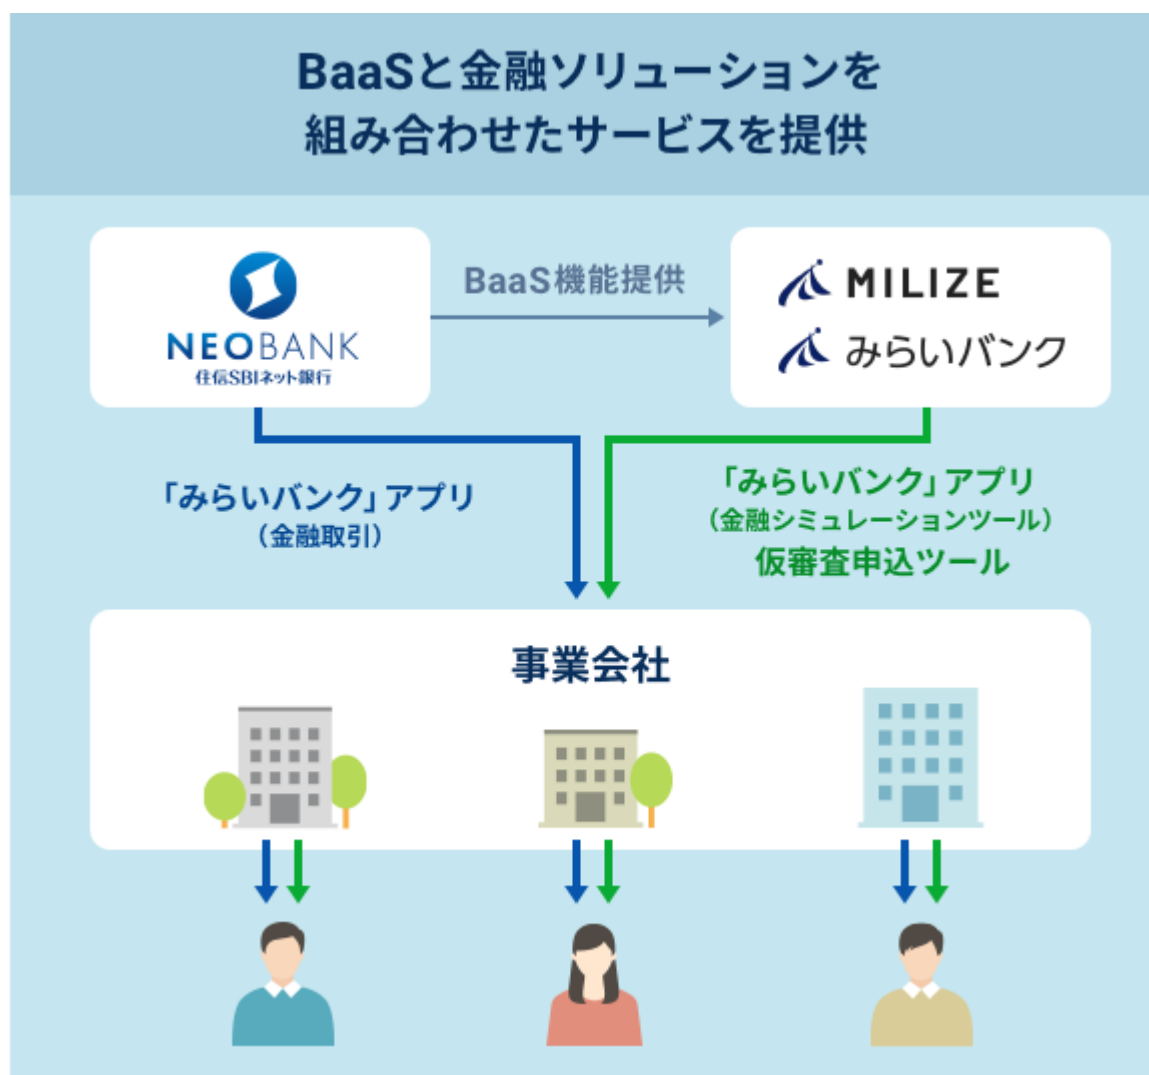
BaaSと金融ソリューションを組み合わせたサービスを提供

NEOBANK
住信SBIネット銀行

BaaS機能提供

MILIZE
みらいバンク

「みらいバンク」アプリ
（金融取引）

「みらいバンク」アプリ
（金融シミュレーションツール）
仮審査申込ツール

事業会社